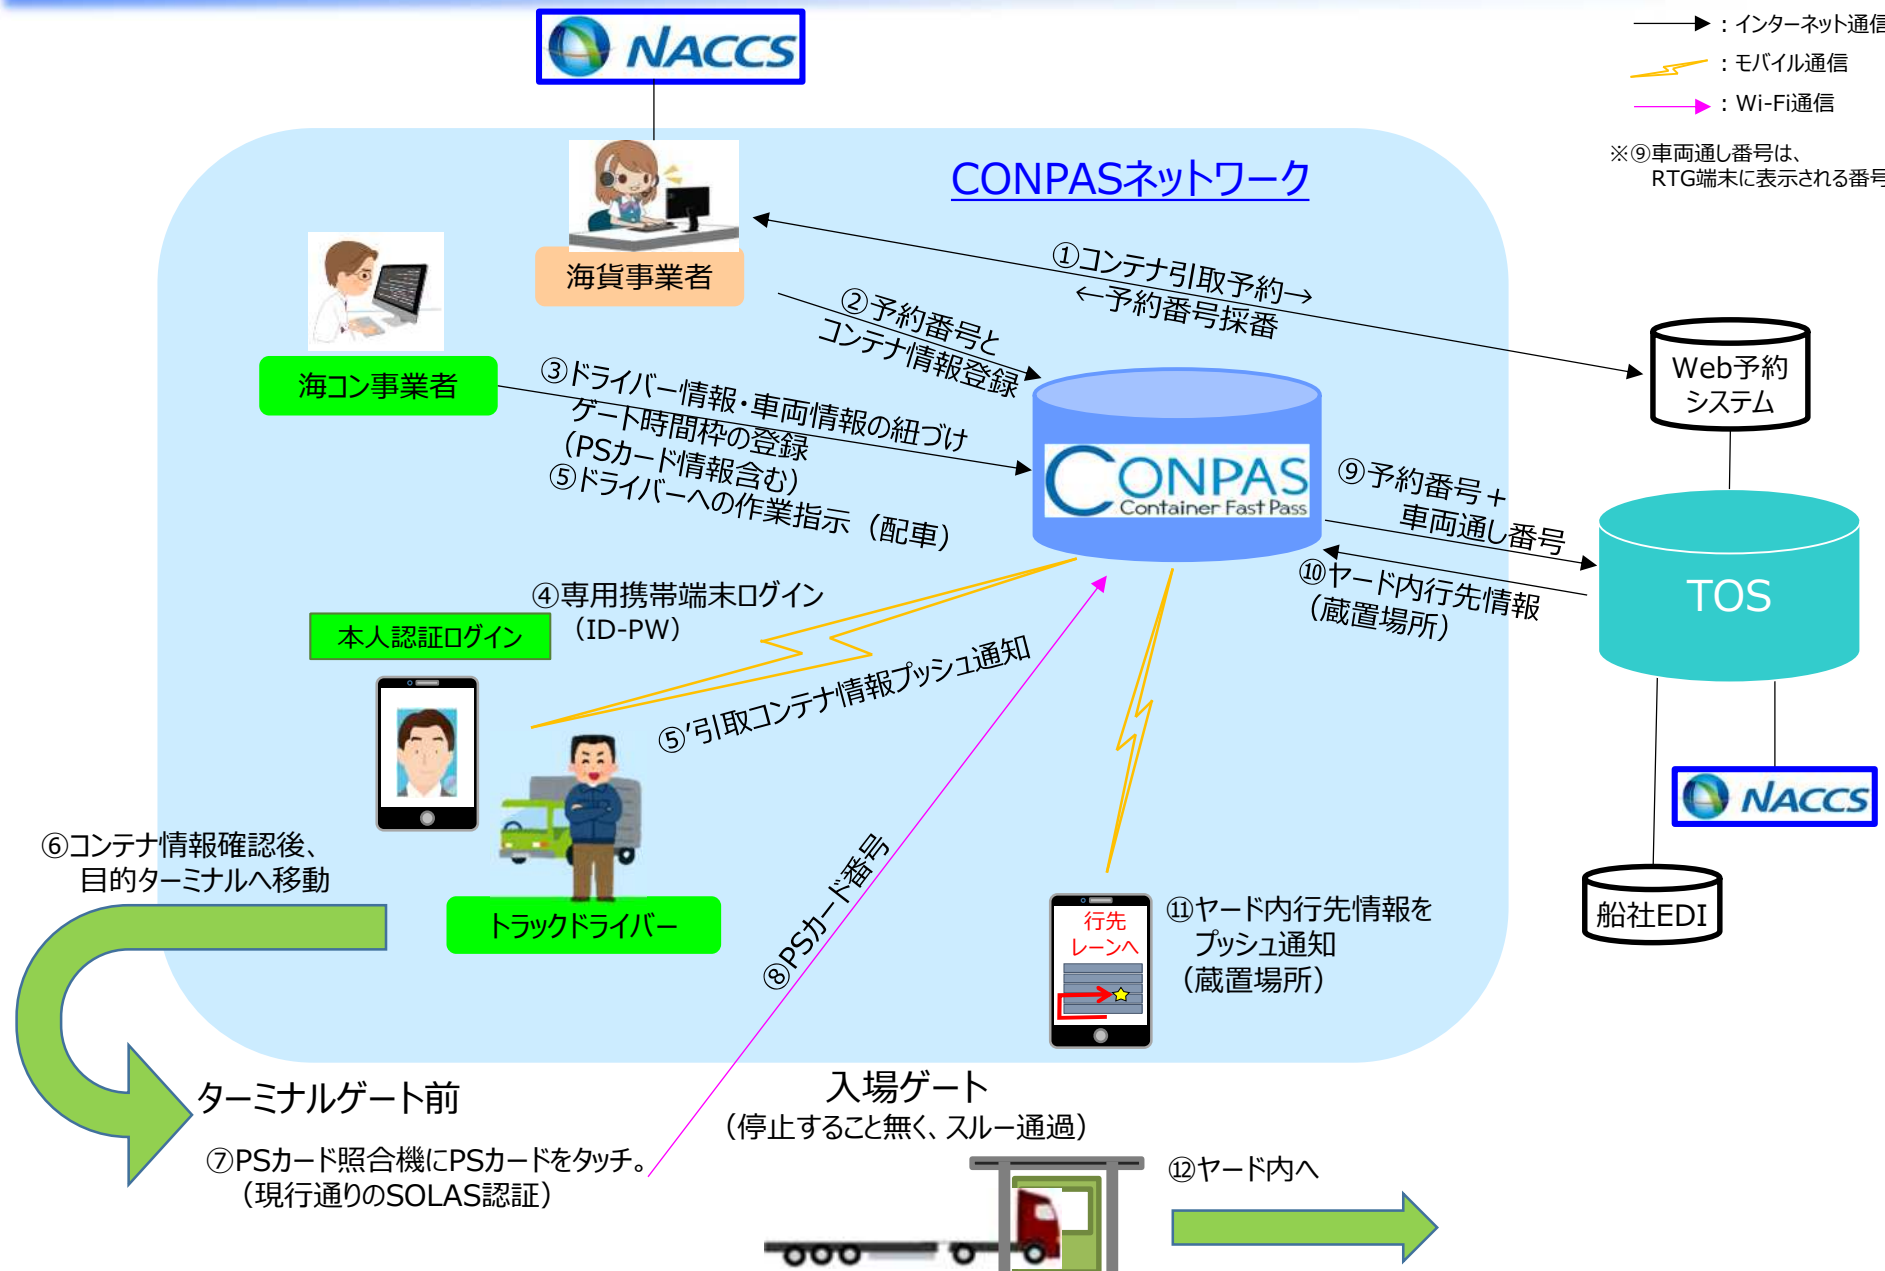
NACCS

：インターネット通信
：モバイル通信
：Wi-Fi通信

※⑨車両通し番号は、RTG端末に表示される番号

CONPASネットワーク

海貨事業者

①コンテナ引取予約→
←予約番号採番

Web予約システム

海コン事業者

②予約番号と
コンテナ情報登録

③ドライバー情報・車両情報の紐づけ
ゲート時間枠の登録
（PSカード情報含む）
⑤ドライバーへの作業指示（配車）

CONPAS
Container Fast Pass

⑨予約番号＋
車両通し番号

⑩ヤード内行先情報
（蔵置場所）

TOS

④専用携帯端末ログイン
（ID-PW）

本人認証ログイン

⑤'引取コンテナ情報プッシュ通知

NACCS

⑥コンテナ情報確認後、
目的ターミナルへ移動

トラックドライバー

⑧PSカード番号

行先
レーンへ

⑪ヤード内行先情報を
プッシュ通知
（蔵置場所）

船社EDI

ターミナルゲート前

⑦PSカード照合機にPSカードをタッチ。
（現行通りのSOLAS認証）

入場ゲート
（停止すること無く、スルー通過）

⑫ヤード内へ